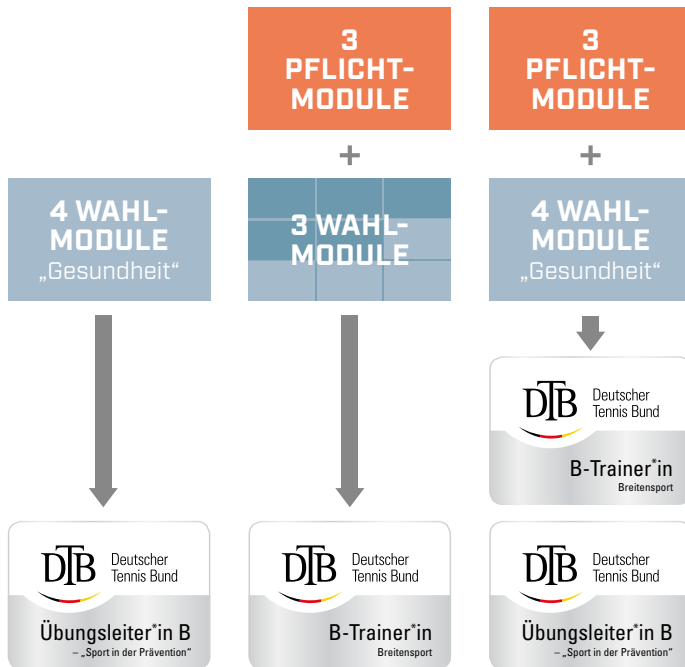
3 PFLICHT-MODULE

3 PFLICHT-MODULE

+

+

4 WAHL-MODULE
„Gesundheit“

3 WAHL-MODULE

4 WAHL-MODULE
„Gesundheit“

DTB Deutscher Tennis Bund
B-Trainer*in
Breitensport

DTB Deutscher Tennis Bund
Übungsleiter*in B
– „Sport in der Prävention“

DTB Deutscher Tennis Bund
B-Trainer*in
Breitensport

DTB Deutscher Tennis Bund
Übungsleiter*in B
– „Sport in der Prävention“